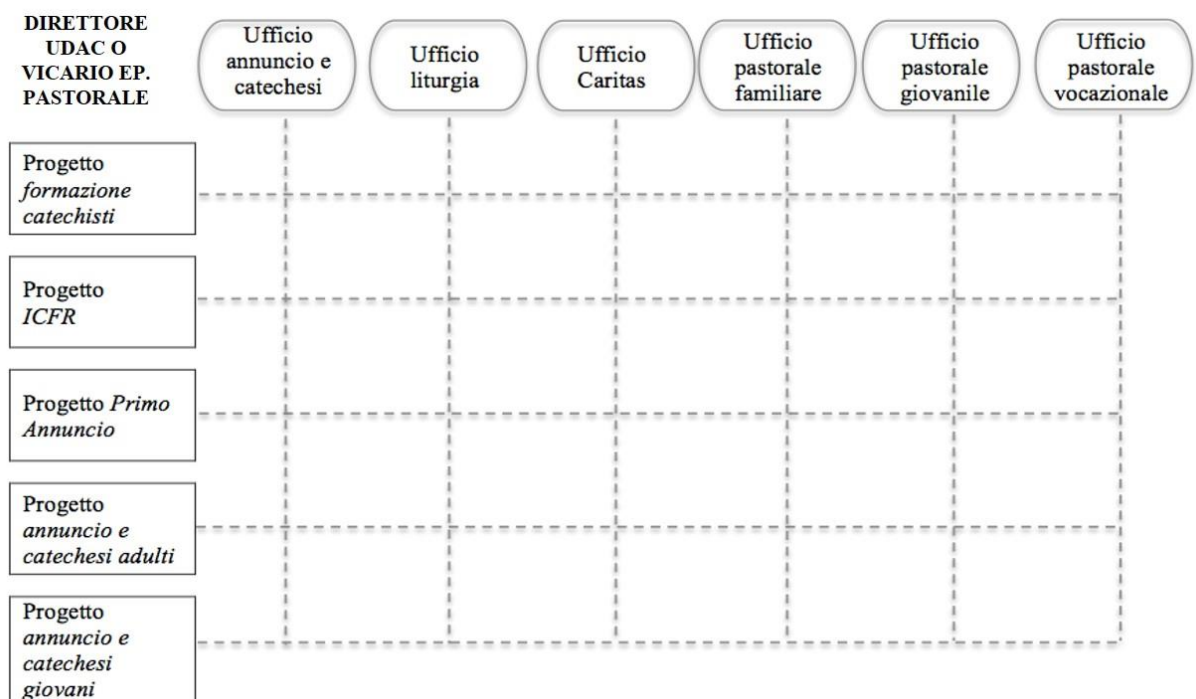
DIRETTORE UDAC O VICARIO EP. PASTORALE

Ufficio annuncio e catechesi

Ufficio liturgia

Ufficio Caritas

Ufficio pastorale familiare

Ufficio pastorale giovanile

Ufficio pastorale vocazionale

Progetto *formazione catechisti*

Progetto *ICFR*

Progetto *Primo Annuncio*

Progetto *annuncio e catechesi adulti*

Progetto *annuncio e catechesi giovani*